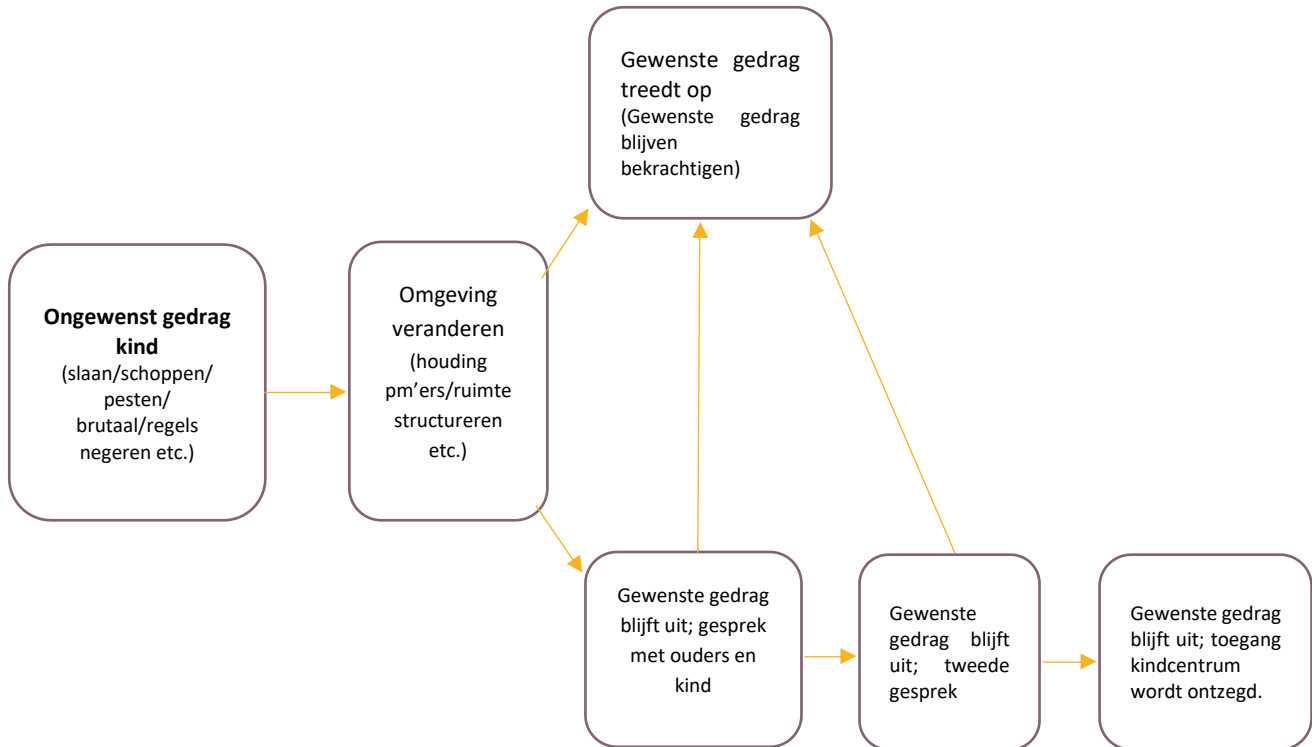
Gewenste gedrag treedt op
(Gewenste gedrag blijven bekrachtigen)

**Ongewenst gedrag kind**
(slaan/schoppen/ pesten/ brutaal/regels negeren etc.)

Omgeving veranderen
(houding pm'ers/ruimte structureren etc.)

Gewenste gedrag blijft uit; gesprek met ouders en kind

Gewenste gedrag blijft uit; tweede gesprek

Gewenste gedrag blijft uit; toegang kindcentrum wordt ontzegd.